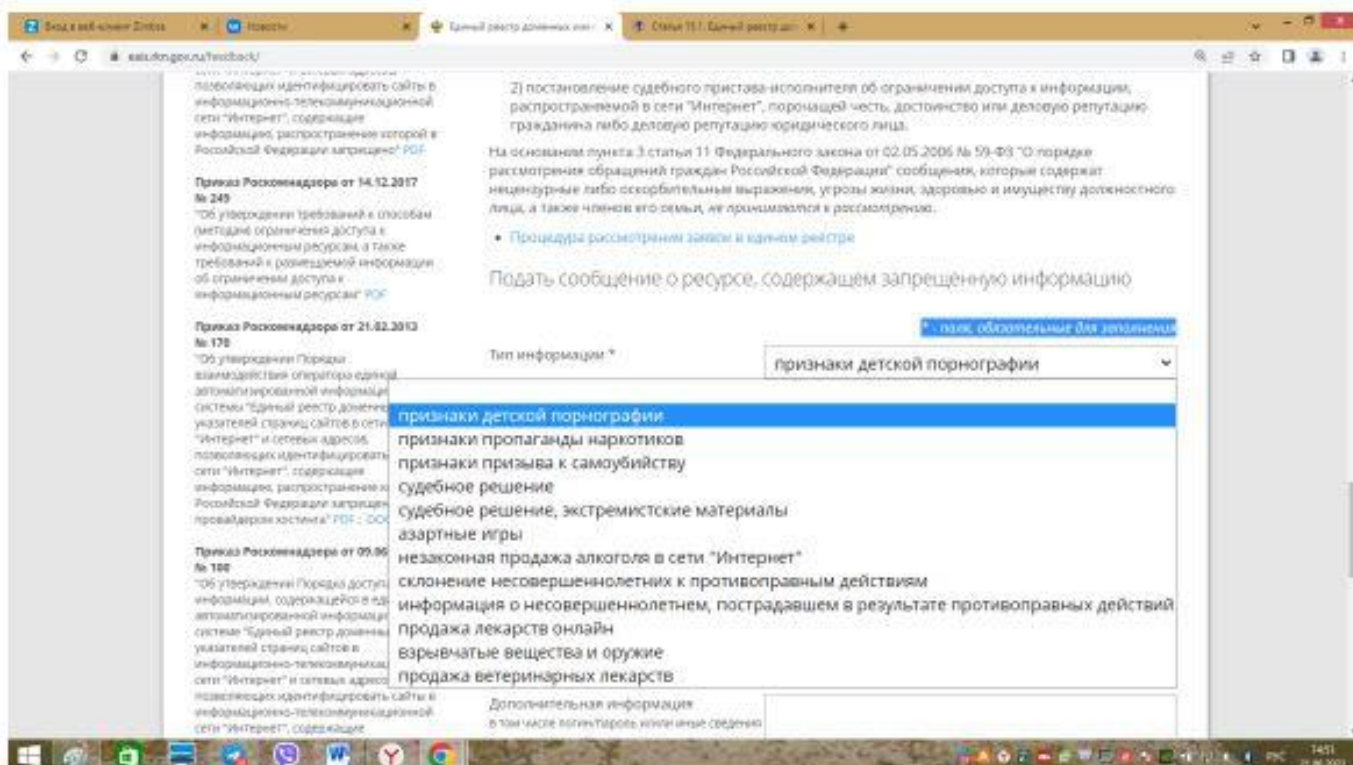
Вход в веб-клиент Zimbra | Новости | Единый реестр доменных имен | Статья 15.1. Единый реестр до

eais.rkn.gov.ru/feedback/

сети "Интернет" и сетевых адресов, позволяющих идентифицировать сайты в информационно-телекоммуникационной сети "Интернет", содержащие информацию, распространение которой в Российской Федерации запрещено" PDF

Приказ Роскомнадзора от 14.12.2017 № 249
"Об утверждении требований к способам (методам) ограничения доступа к информационным ресурсам, а также требований к размещаемой информации об ограничении доступа к информационным ресурсам" PDF

Приказ Роскомнадзора от 21.02.2013 № 170
"Об утверждении Порядка взаимодействия оператора единой автоматизированной информационной системы "Единый реестр доменных имен, указателей страниц сайтов в сети "Интернет" и сетевых адресов, позволяющих идентифицировать сайты в сети "Интернет", содержащие информацию, распространение которой в Российской Федерации запрещено" с провайдером хостинга" PDF | DOC

Приказ Роскомнадзора от 09.06 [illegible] № 100
"Об утверждении Порядка доступа к информации, содержащейся в единой автоматизированной информационной системе "Единый реестр доменных имен, указателей страниц сайтов в информационно-телекоммуникационной сети "Интернет" и сетевых адресов, позволяющих идентифицировать сайты в информационно-телекоммуникационной сети "Интернет", содержащие

2) постановление судебного пристава-исполнителя об ограничении доступа к информации, распространяемой в сети "Интернет", порочащей честь, достоинство или деловую репутацию гражданина либо деловую репутацию юридического лица.

На основании пункта 3 статьи 11 Федерального закона от 02.05.2006 № 59-ФЗ "О порядке рассмотрения обращений граждан Российской Федерации" сообщения, которые содержат нецензурные либо оскорбительные выражения, угрозы жизни, здоровью и имуществу должностного лица, а также членов его семьи, не принимаются к рассмотрению.

• Процедуры рассмотрения заявок в едином реестре

Подать сообщение о ресурсе, содержащем запрещённую информацию

* - поля, обязательные для заполнения

Тип информации *

признаки детской порнографии

признаки детской порнографии
признаки пропаганды наркотиков
признаки призыва к самоубийству
судебное решение
судебное решение, экстремистские материалы
азартные игры
незаконная продажа алкоголя в сети "Интернет"
склонение несовершеннолетних к противоправным действиям
информация о несовершеннолетнем, пострадавшем в результате противоправных действий
продажа лекарств онлайн
взрывчатые вещества и оружие
продажа ветеринарных лекарств

Дополнительная информация
в том числе логин/пароль или иные сведения

14:51